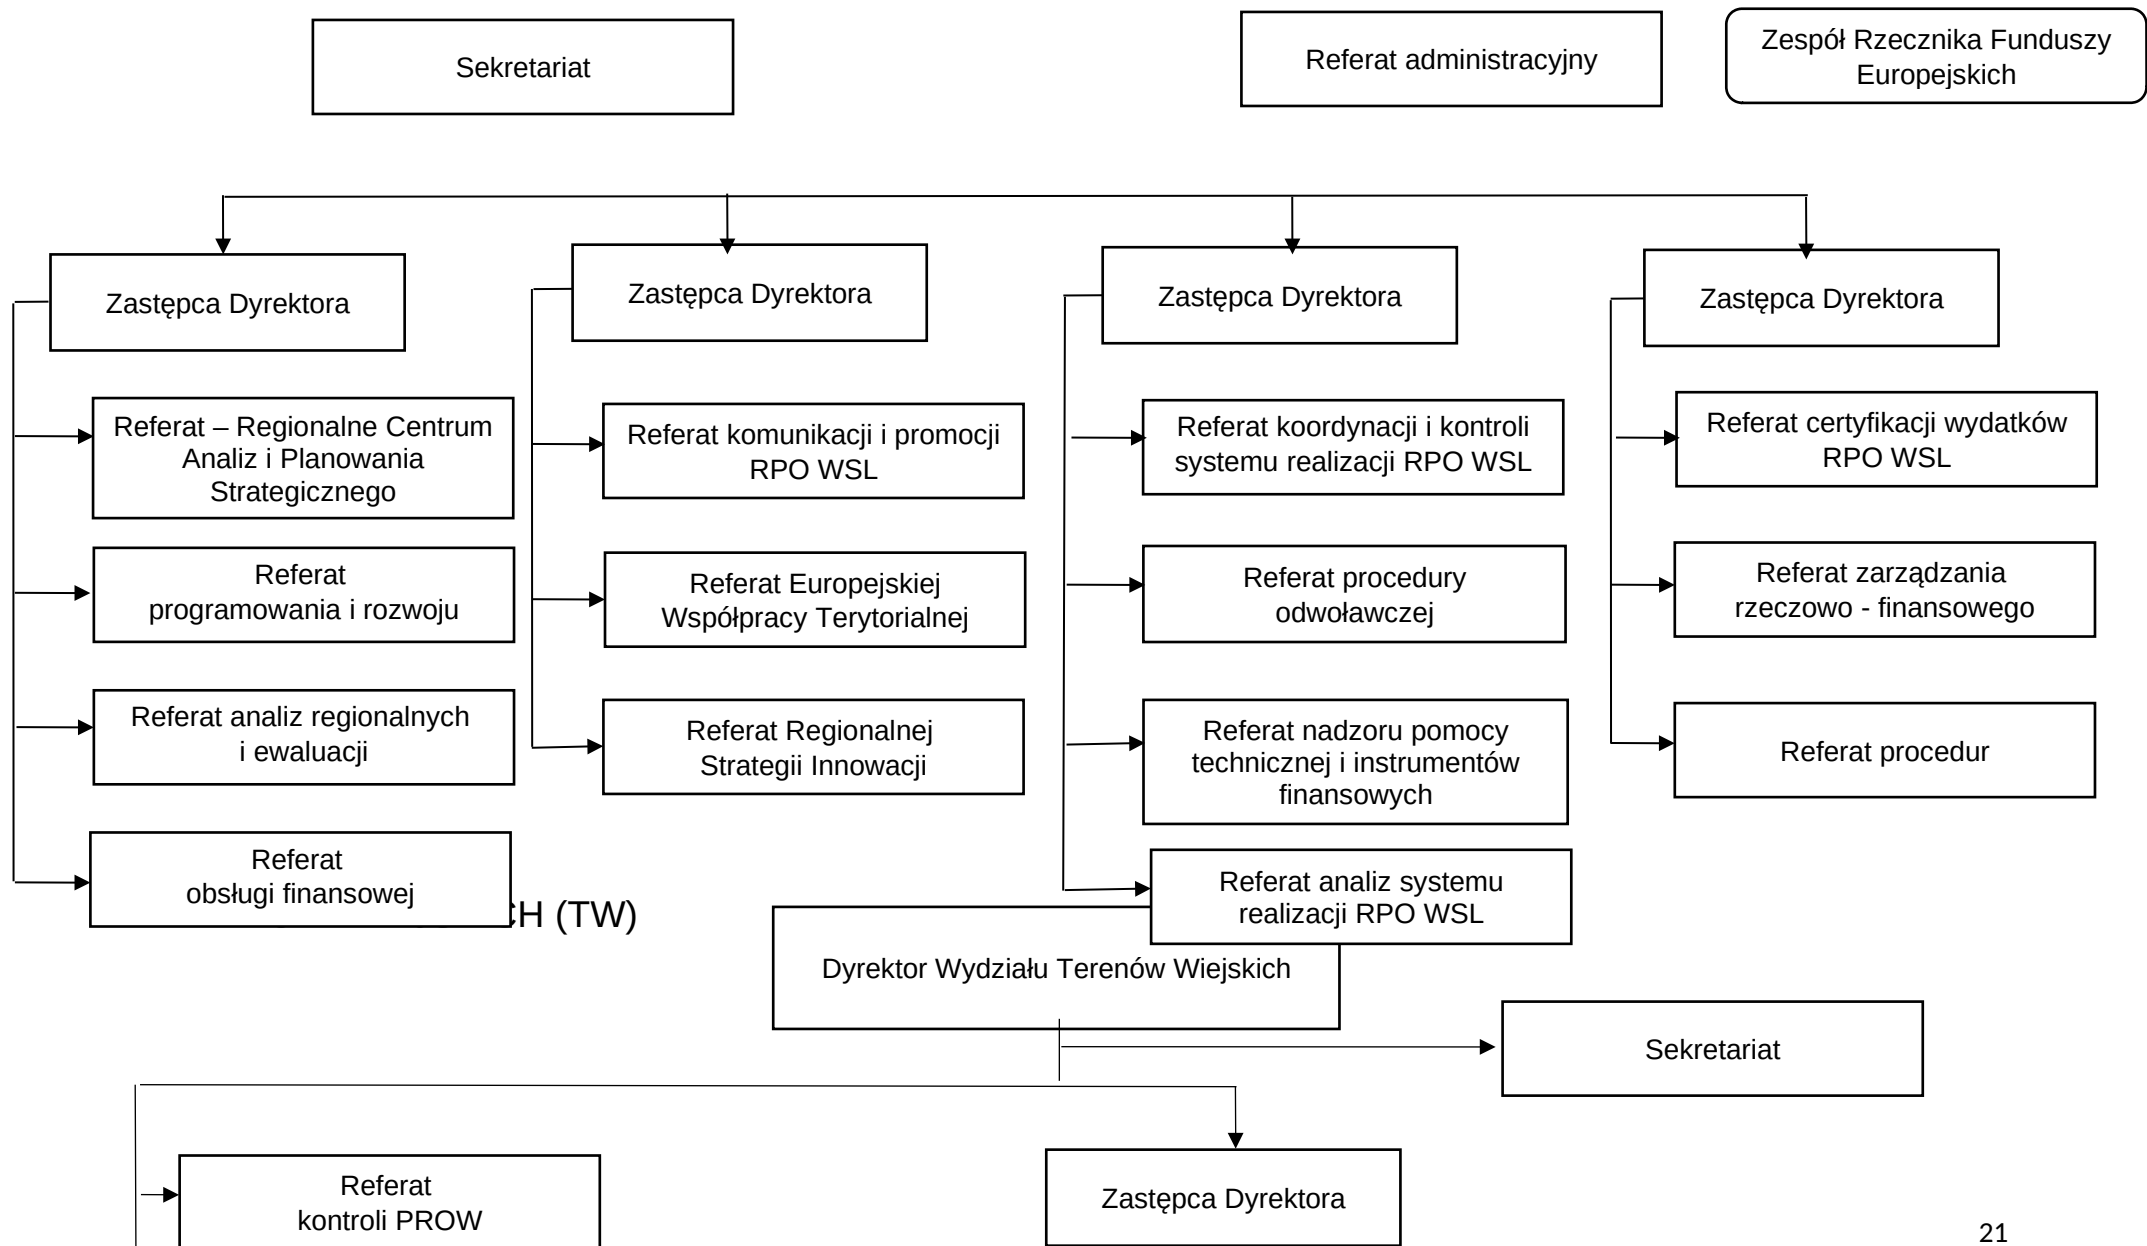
Sekretariat

Referat administracyjny

Zespół Rzecznika Funduszy Europejskich

Zastępca Dyrektora

Referat – Regionalne Centrum Analiz i Planowania Strategicznego

Referat programowania i rozwoju

Referat analiz regionalnych i ewaluacji

Referat obsługi finansowej

Zastępca Dyrektora

Referat komunikacji i promocji RPO WSL

Referat Europejskiej Współpracy Terytorialnej

Referat Regionalnej Strategii Innowacji

Zastępca Dyrektora

Referat koordynacji i kontroli systemu realizacji RPO WSL

Referat procedury odwoławczej

Referat nadzoru pomocy technicznej i instrumentów finansowych

Referat analiz systemu realizacji RPO WSL

Zastępca Dyrektora

Referat certyfikacji wydatków RPO WSL

Referat zarządzania rzeczowo - finansowego

Referat procedur

CH (TW)

Dyrektor Wydziału Terenów Wiejskich

Sekretariat

Referat kontroli PROW

Zastępca Dyrektora

21